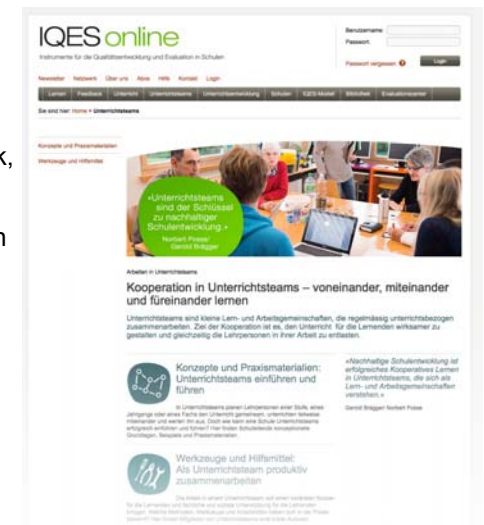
k,

n

IQES online
Instrumente für die Qualitätsentwicklung und Evaluation in Schulen

Benutzername
Passwort
Passwort vergessen
Login

Newsletter Netzwerk Über uns Abos Hilfe Kontakt Login

Lernen Feedback Unterricht Unterrichtsteams Unterrichtsentwicklung Schulen IQES-Modell Bibliothek Evaluationscenter

Sie sind hier: Home » Unterrichtsteams

Konzepte und Praxismaterialien
Werkzeuge und Hilfsmittel

«Unterrichtsteams sind der Schlüssel zu nachhaltiger Schulentwicklung.»
Norbert Posse/ Gerold Brägger

Arbeiten in Unterrichtsteams

Kooperation in Unterrichtsteams – voneinander, miteinander und füreinander lernen

Unterrichtsteams sind kleine Lern- und Arbeitsgemeinschaften, die regelmässig unterrichtsbezogen zusammenarbeiten. Ziel der Kooperation ist es, den Unterricht für die Lernenden wirksamer zu gestalten und gleichzeitig die Lehrpersonen in ihrer Arbeit zu entlasten.

Konzepte und Praxismaterialien: Unterrichtsteams einführen und führen

In Unterrichtsteams planen Lehrpersonen einer Stufe, eines Jahrgangs oder eines Fachs den Unterricht gemeinsam, entwickeln Lehrideen miteinander und werten ihn aus. Doch wie kann eine Schule Unterrichtsteams erfolgreich einführen und führen? Hier finden Schulleitende konzeptionelle Grundlagen, Beispiele und Praxismaterialien.

«Nachhaltige Schulentwicklung ist erfolgreiches Kooperatives Lernen in Unterrichtsteams, die sich als Lern- und Arbeitsgemeinschaften verstehen.»
Gerold Brägger/ Norbert Posse

Werkzeuge und Hilfsmittel: Als Unterrichtsteam produktiv zusammenarbeiten

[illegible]